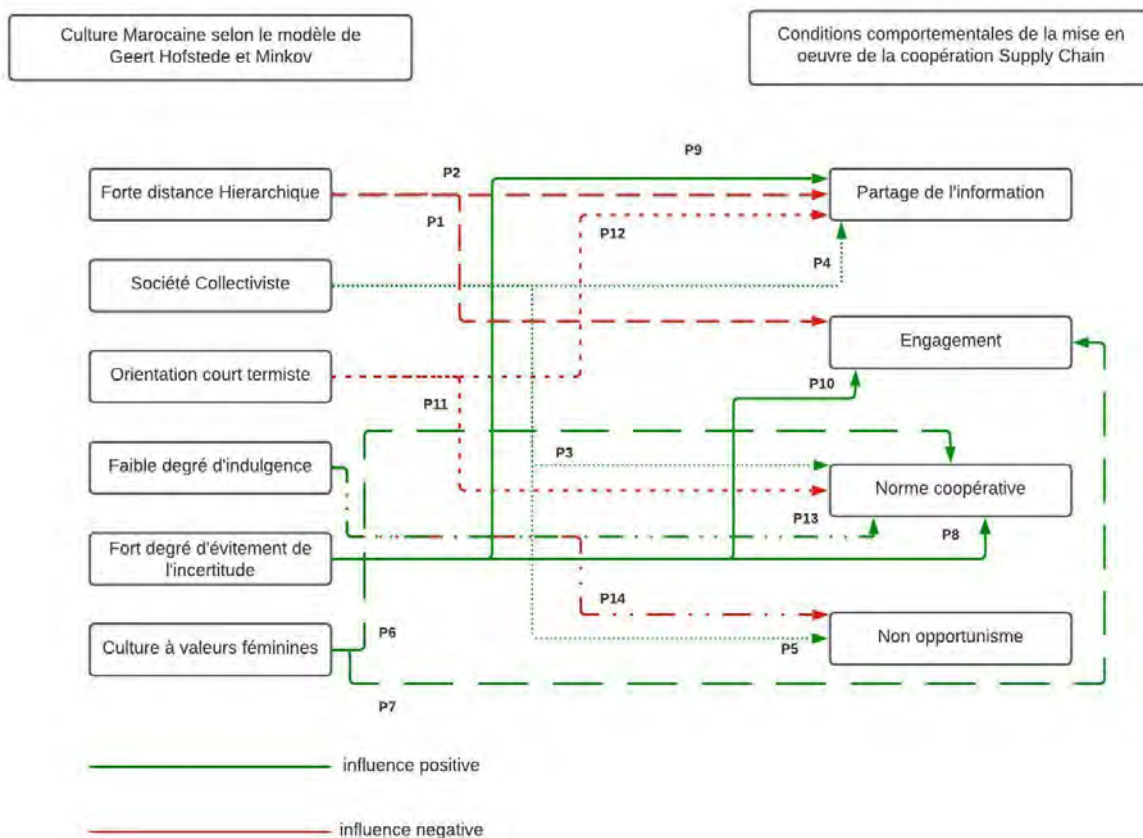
Culture Marocaine selon le modèle de Geert Hofstede et Minkov

Conditions comportementales de la mise en oeuvre de la coopération Supply Chain

Forte distance Hierarchique

Société Collectiviste

Orientation court termiste

Faible degré d'indulgence

Fort degré d'évitement de l'incertitude

Culture à valeurs féminines

Partage de l'information

Engagement

Norme coopérative

Non opportunisme

P9

P2

P1

P12

P4

P10

P11

P3

P13

P8

P14

P6

P5

P7

influence positive

influence negative